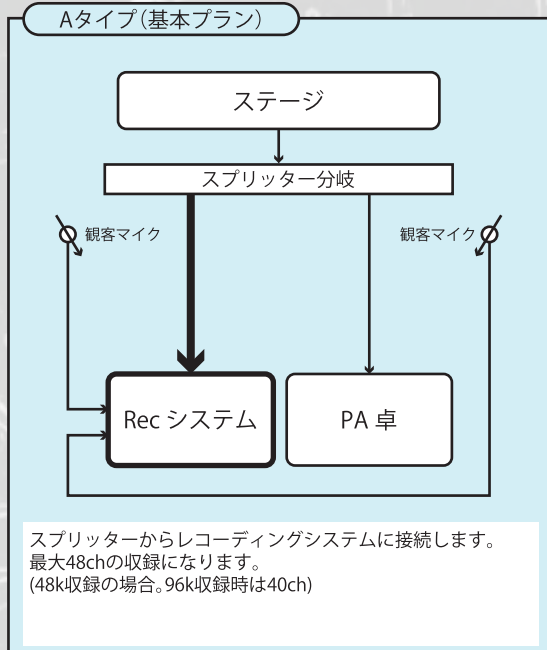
Aタイプ(基本プラン)

ステージ

スプリッター分岐

観客マイク

観客マイク

Rec システム

PA 卓

スプリッターからレコーディングシステムに接続します。
最大48chの収録になります。
(48k収録の場合。96k収録時は40ch)